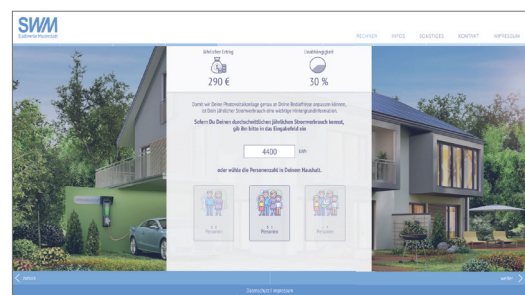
SWM
Stadtwerke München

RECHNER INFOS SONSTIGES KONTAKT IMPRESSUM

Jährlicher Ertrag
290 €

Unabhängigkeit
30 %

Damit wir Deine Photovoltaikanlage genau an Deine Bedürfnisse anpassen können, ist Dein jährlicher Stromverbrauch eine wichtige Hintergrundinformation.

Sofern Du Deinen durchschnittlichen jährlichen Stromverbrauch kennst, gib ihn bitte in das Eingabefeld ein

4400 kWh

oder wähle die Personenzahl in Deinem Haushalt.

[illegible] Personen

3 - 4 Personen

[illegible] Personen

zurück

weiter

Datenschutz | Impressum